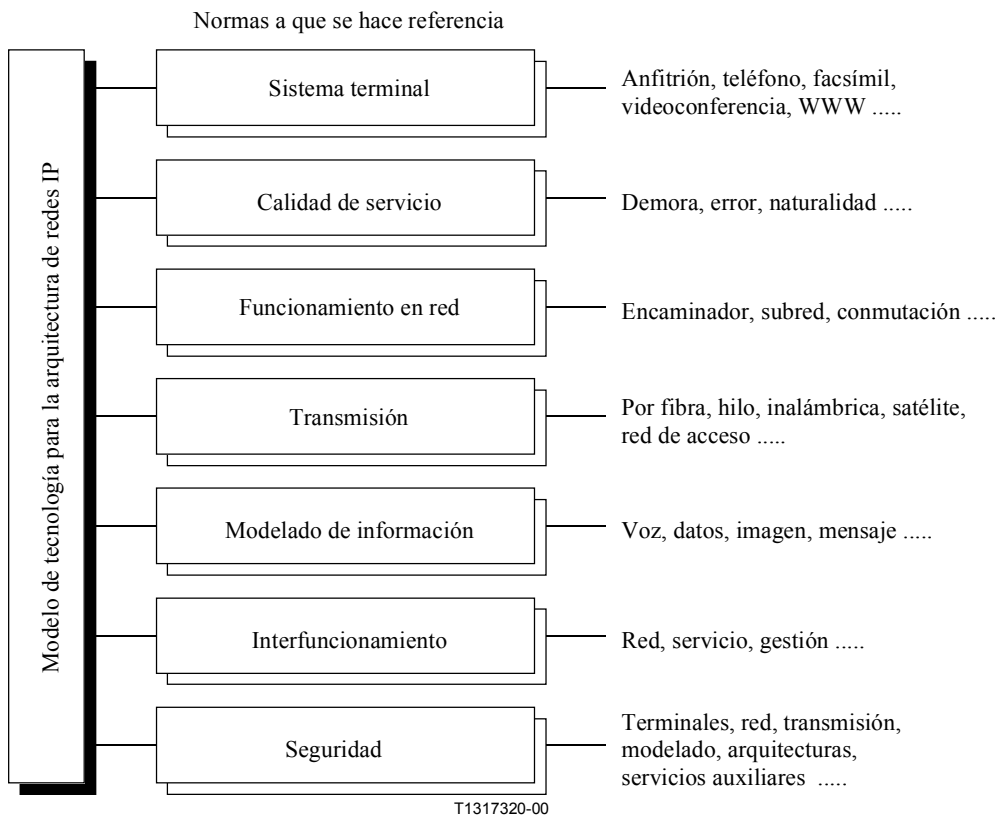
Normas a que se hace referencia

Modelo de tecnología para la arquitectura de redes IP

Sistema terminal

Anfitrión, teléfono, facsímil, videoconferencia, WWW .....

Calidad de servicio

Demora, error, naturalidad .....

Funcionamiento en red

Encaminador, subred, conmutación .....

Transmisión

Por fibra, hilo, inalámbrica, satélite, red de acceso .....

Modelado de información

Voz, datos, imagen, mensaje .....

Interfuncionamiento

Red, servicio, gestión .....

Seguridad

Terminales, red, transmisión, modelado, arquitecturas, servicios auxiliares .....

T1317320-00